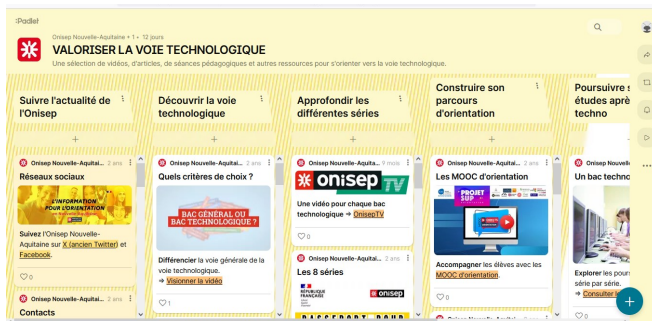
Padlet

Onisep Nouvelle-Aquitaine • 1 • 12 jours

VALORISER LA VOIE TECHNOLOGIQUE

Une sélection de vidéos, d'articles, de séances pédagogiques et autres ressources pour s'orienter vers la voie technologique.

Suivre l'actualité de l'Onisep

Onisep Nouvelle-Aquitaine 2 ans

Réseaux sociaux

L'INFORMATION POUR L'ORIENTATION

Suivez l'Onisep Nouvelle-Aquitaine sur X (ancien Twitter) et Facebook.

0

Contacts

Découvrir la voie technologique

Onisep Nouvelle-Aquitaine 2 ans

Quels critères de choix ?

BAC GÉNÉRAL OU BAC TECHNOLOGIQUE ?

Différencier la voie générale de la voie technologique.
➔ Visionner la vidéo

1

Approfondir les différentes séries

Onisep Nouvelle-Aquitaine 9 mois

onisep TV

Une vidéo pour chaque bac technologique ➔ OnisepTV

0

Onisep Nouvelle-Aquitaine 2 ans

Les 8 séries

RÉPUBLIQUE FRANÇAISE

onisep

Construire son parcours d'orientation

Onisep Nouvelle-Aquitaine 2 ans

Les MOOC d'orientation

PROJET SUP

Accompagner les élèves avec les MOOC d'orientation.

0

Poursuivre s études aprè techno

Onisep Nouvelle-Aquitaine

Un bac techno

Explorer les pou série par série.
➔ Consulter

0